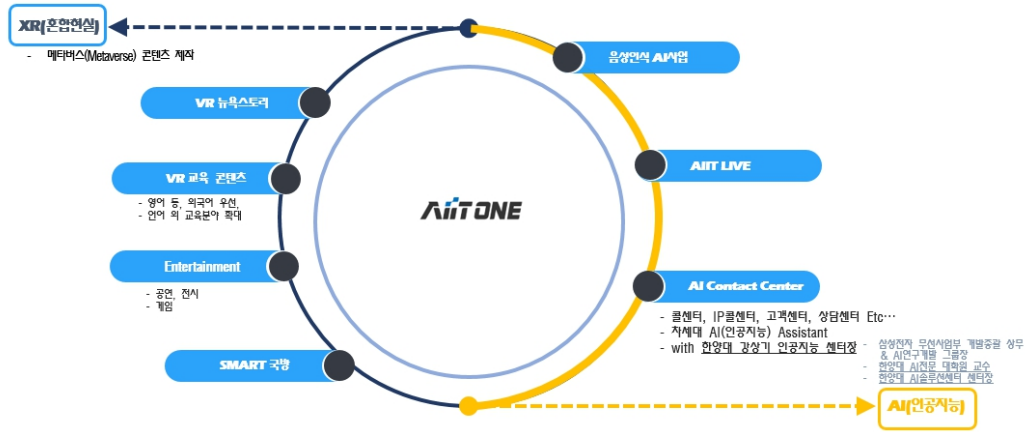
XR(혼합현실)

- 메타버스(Metaverse) 콘텐츠 제작

VR 뉴욕스토리

VR 교육 콘텐츠

- 영어 등, 외국어 우선,
- 언어 외 교육분야 확대

Entertainment

- 공연, 전시
- 게임

SMART 국방

AIITONE

음성인식 AI사업

AIIT LIVE

AI Contact Center

- 콜센터, IP콜센터, 고객센터, 상담센터 Etc…
- 차세대 AI(인공지능) Assistant
- with 한양대 장상기 인공지능 센터장

- 삼성전자 무선사업부 개발총괄 상무 & AI연구개발 그룹장
- 한양대 AI전문 대학원 교수
- 한양대 AI솔루션센터 센터장

AI(인공지능)